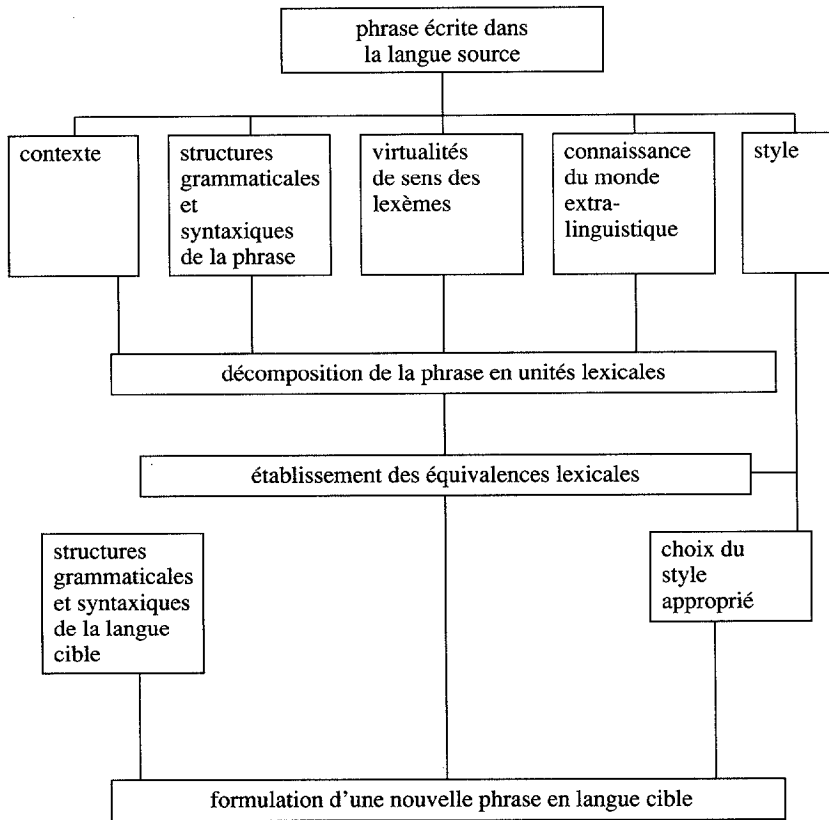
phrase écrite dans la langue source

contexte

structures grammaticales et syntaxiques de la phrase

virtualités de sens des lexèmes

connaissance du monde extra-linguistique

style

décomposition de la phrase en unités lexicales

établissement des équivalences lexicales

structures grammaticales et syntaxiques de la langue cible

choix du style approprié

formulation d'une nouvelle phrase en langue cible